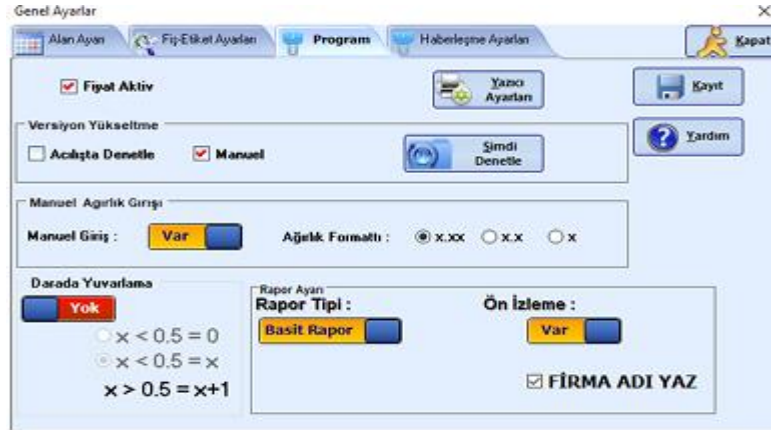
Genel Ayarlar
×

Alan Ayarı | Fiş-Etiket Ayarları | Program | Haberleşme Ayarları | Kapat

Fiyat Aktiv

Yazıcı Ayarları

Kayıt

Versiyon Yükseltme

Acılışta Denetle

Manuel

Şimdi Denetle

Yardım

Manuel Ağırlık Girişi

Manuel Giriş : Var

Ağırlık Formatı : x.xx x.x x

Darada Yuvarlama

Yok

$x < 0.5 = 0$

$x < 0.5 = x$

$x > 0.5 = x+1$

Rapor Ayarı

Rapor Tipi :

Basit Rapor

Ön İzleme :

Var

FİRMA ADI YAZ